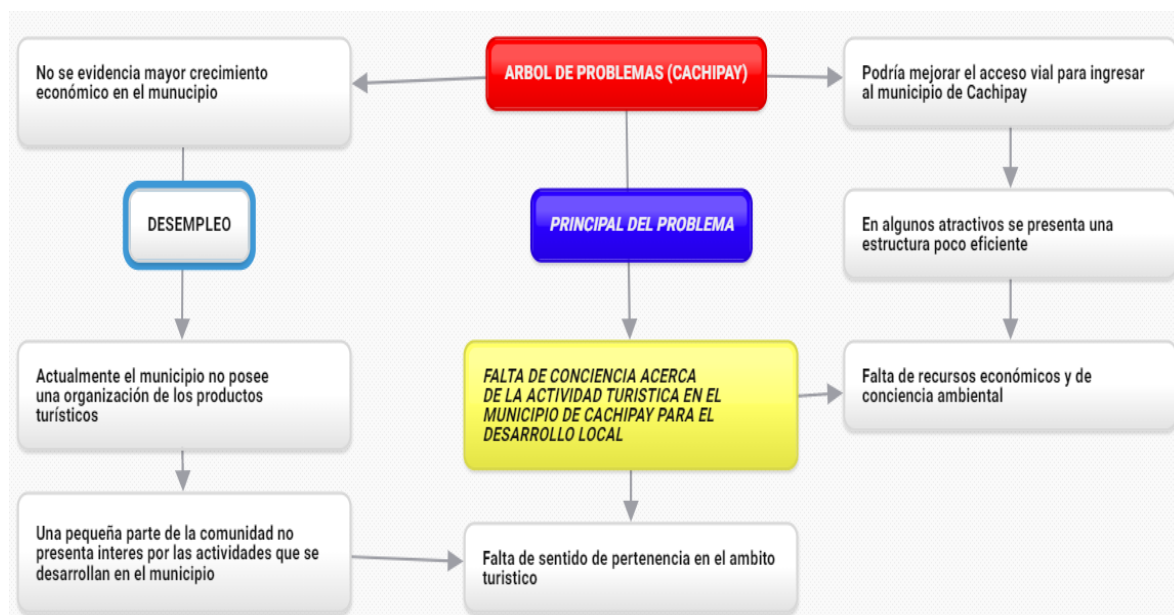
ARBOL DE PROBLEMAS (CACHIPAY)

No se evidencia mayor crecimiento económico en el municipio

Podría mejorar el acceso vial para ingresar al municipio de Cachipay

DESEMPLEO

PRINCIPAL DEL PROBLEMA

En algunos atractivos se presenta una estructura poco eficiente

Actualmente el municipio no posee una organización de los productos turísticos

FALTA DE CONCIENCIA ACERCA DE LA ACTIVIDAD TURISTICA EN EL MUNICIPIO DE CACHIPAY PARA EL DESARROLLO LOCAL

Falta de recursos económicos y de conciencia ambiental

Una pequeña parte de la comunidad no presenta interes por las actividades que se desarrollan en el municipio

Falta de sentido de pertenencia en el ambito turistico